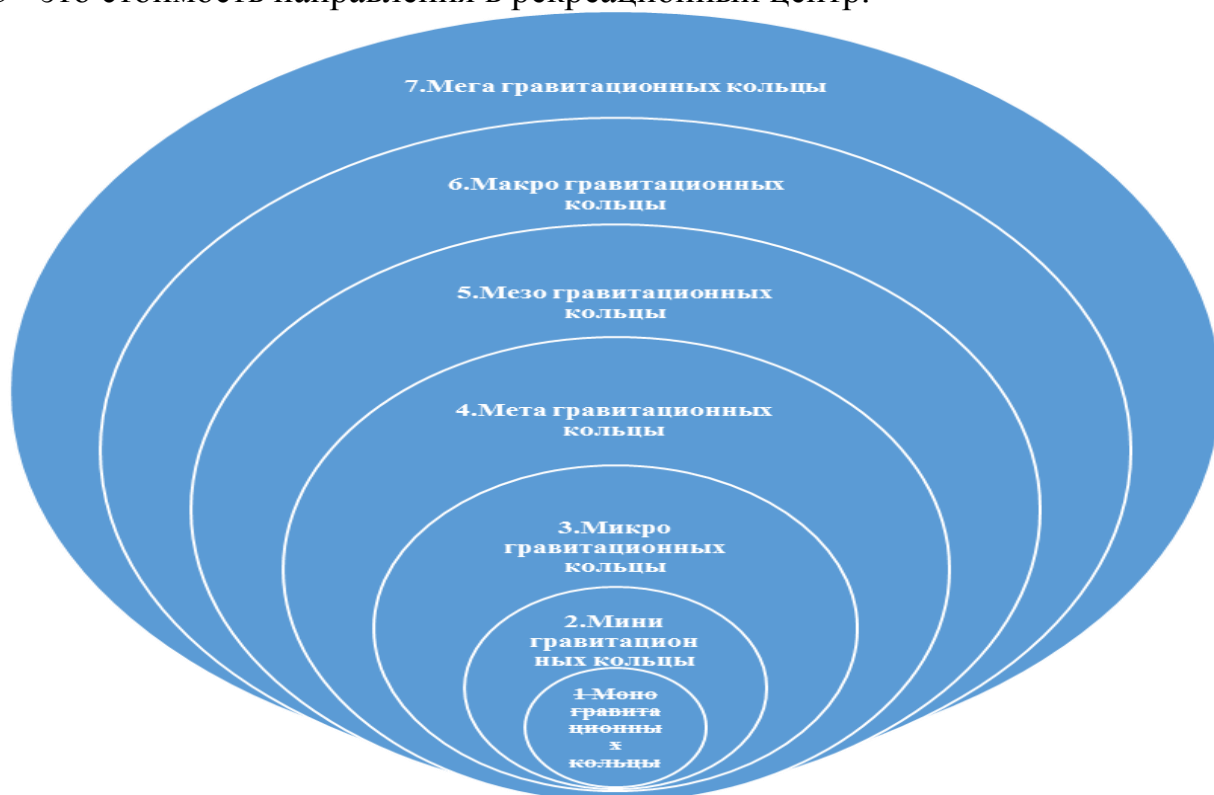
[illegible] это стоимость направления в рекреационный центр.

7.Мега гравитационных кольцы

6.Макро гравитационных кольцы

5.Мезо гравитационных кольцы

4.Мета гравитационных кольцы

3.Микро гравитационных кольцы

2.Мини гравитационных кольцы

1.Моно гравитационных кольцы